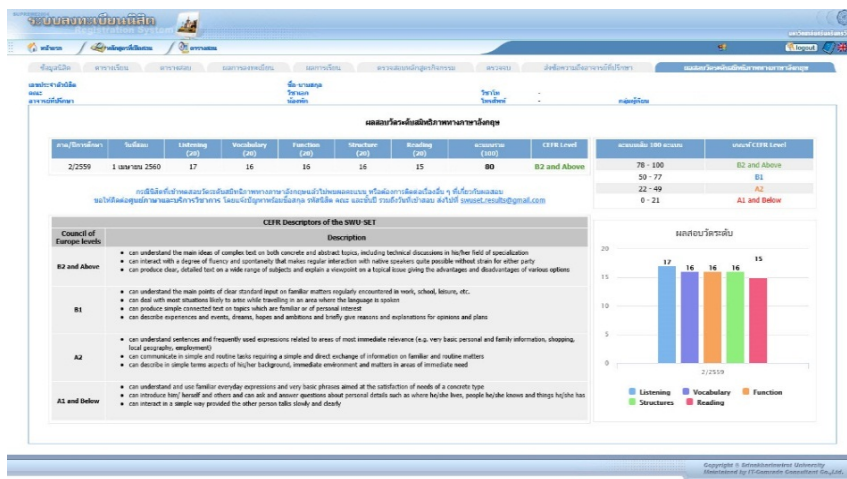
ระบบลงทะเบียนนิสิต
Registration System

หน้าแรก | หลักสูตรที่เปิดสอน | ตารางสอน

Logout

ข้อมูลนิสิต | ตารางเรียน | ตารางสอบ | ผลการลงทะเบียน | ผลการเรียน | ตรวจสอบหลักสูตรกิจกรรม | ตรวจจบ | ลงทะเบียนเรียนรายวิชาที่ปรึกษา | ผลสอบวัดระดับสมิทธิภาพทางภาษาอังกฤษ

เลขประจำตัวนิสิต
คณะ
อาจารย์ที่ปรึกษา
ชื่อ-นามสกุล
วิชาเอก
ห้องเรียน
วิชาโท -
วิชาเลือก -
กลุ่มผู้เรียน

ผลสอบวัดระดับสมิทธิภาพทางภาษาอังกฤษ

| ภาค/ปีการศึกษา | วันที่สอบ | Listening (20) | Vocabulary (20) | Function (20) | Structure (20) | Reading (20) | คะแนนรวม (100) | CEFR Level |
|---|---|---|---|---|---|---|---|---|
| 2/2559 | 1 เมษายน 2560 | 17 | 16 | 16 | 16 | 15 | 80 | B2 and Above |

| คะแนนเต็ม 100 คะแนน | เกณฑ์ CEFR Level |
|---|---|
| 78 - 100 | B2 and Above |
| 50 - 77 | B1 |
| 22 - 49 | A2 |
| 0 - 21 | A1 and Below |

กรณีนิสิตที่มีผลสอบวัดระดับสมิทธิภาพทางภาษาอังกฤษแล้วไม่พบผลคะแนน หรือต้องการติดต่อเรื่องอื่น ๆ ที่เกี่ยวกับผลสอบ
ขอให้ติดต่อศูนย์ภาษาและบริการวิชาการ โดยแจ้งข้อมูลพร้อมชื่อสกุล รหัสนิสิต คณะ และขั้นปี รวมถึงวันที่เข้าสอบ ส่งไปที่ swuset.results@gmail.com

CEFR Descriptors of the SWU-SET

| Council of Europe levels | Description |
|---|---|
| B2 and Above | • can understand the main ideas of complex text on both concrete and abstract topics, including technical discussions in his/her field of specialization • can interact with a degree of fluency and spontaneity that makes regular interaction with native speakers quite possible without strain for either party • can produce clear, detailed text on a wide range of subjects and explain a viewpoint on a topical issue giving the advantages and disadvantages of various options |
| B1 | • can understand the main points of clear standard input on familiar matters regularly encountered in work, school, leisure, etc. • can deal with most situations likely to arise while travelling in an area where the language is spoken • can produce simple connected text on topics which are familiar or of personal interest • can describe experiences and events, dreams, hopes and ambitions and briefly give reasons and explanations for opinions and plans |
| A2 | • can understand sentences and frequently used expressions related to areas of most immediate relevance (e.g. very basic personal and family information, shopping, local geography, employment) • can communicate in simple and routine tasks requiring a simple and direct exchange of information on familiar and routine matters • can describe in simple terms aspects of his/her background, immediate environment and matters in areas of immediate need |
| A1 and Below | • can understand and use familiar everyday expressions and very basic phrases aimed at the satisfaction of needs of a concrete type • can introduce him/ herself and others and can ask and answer questions about personal details such as where he/she lives, people he/she knows and things he/she has • can interact in a simple way provided the other person talks slowly and clearly |

ผลสอบวัดระดับ
20
15
10
5
0
17 16 16 16 15
2/2559
Listening Vocabulary Function Structures Reading

Copyright © Srinakharinwirot University
Maintained by IT-Genesis Consultant Co.,Ltd.